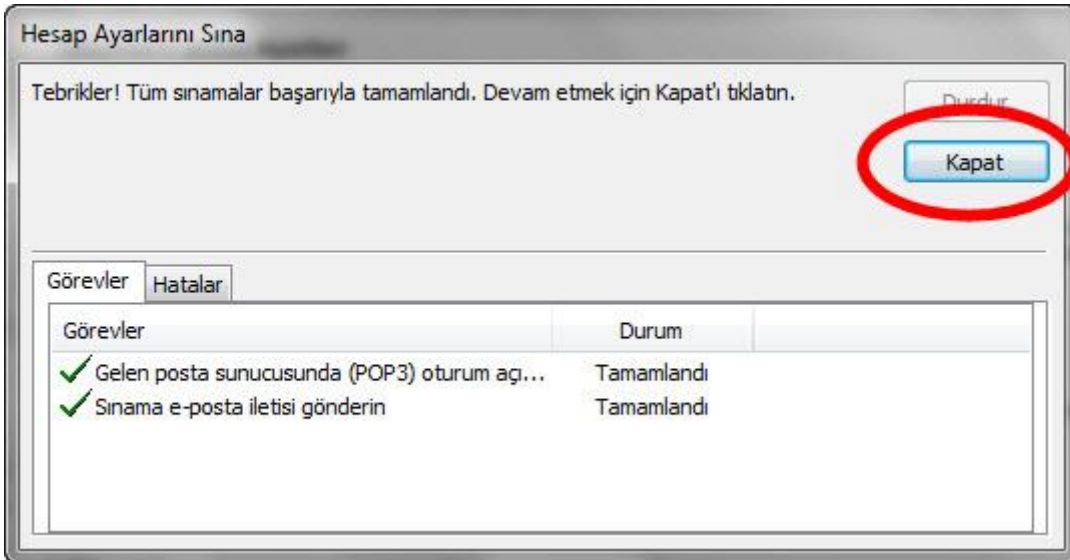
Hesap Ayarlarını Sına

Tebrikler! Tüm sınamalar başarıyla tamamlandı. Devam etmek için Kapat'ı tıklatın.

Durdur

Kapat

Görevler | Hatalar

| Görevler | Durum |
|---|---|
| Gelen posta sunucusunda (POP3) oturum aç... | Tamamlandı |
| Sınama e-posta iletisi gönderin | Tamamlandı |